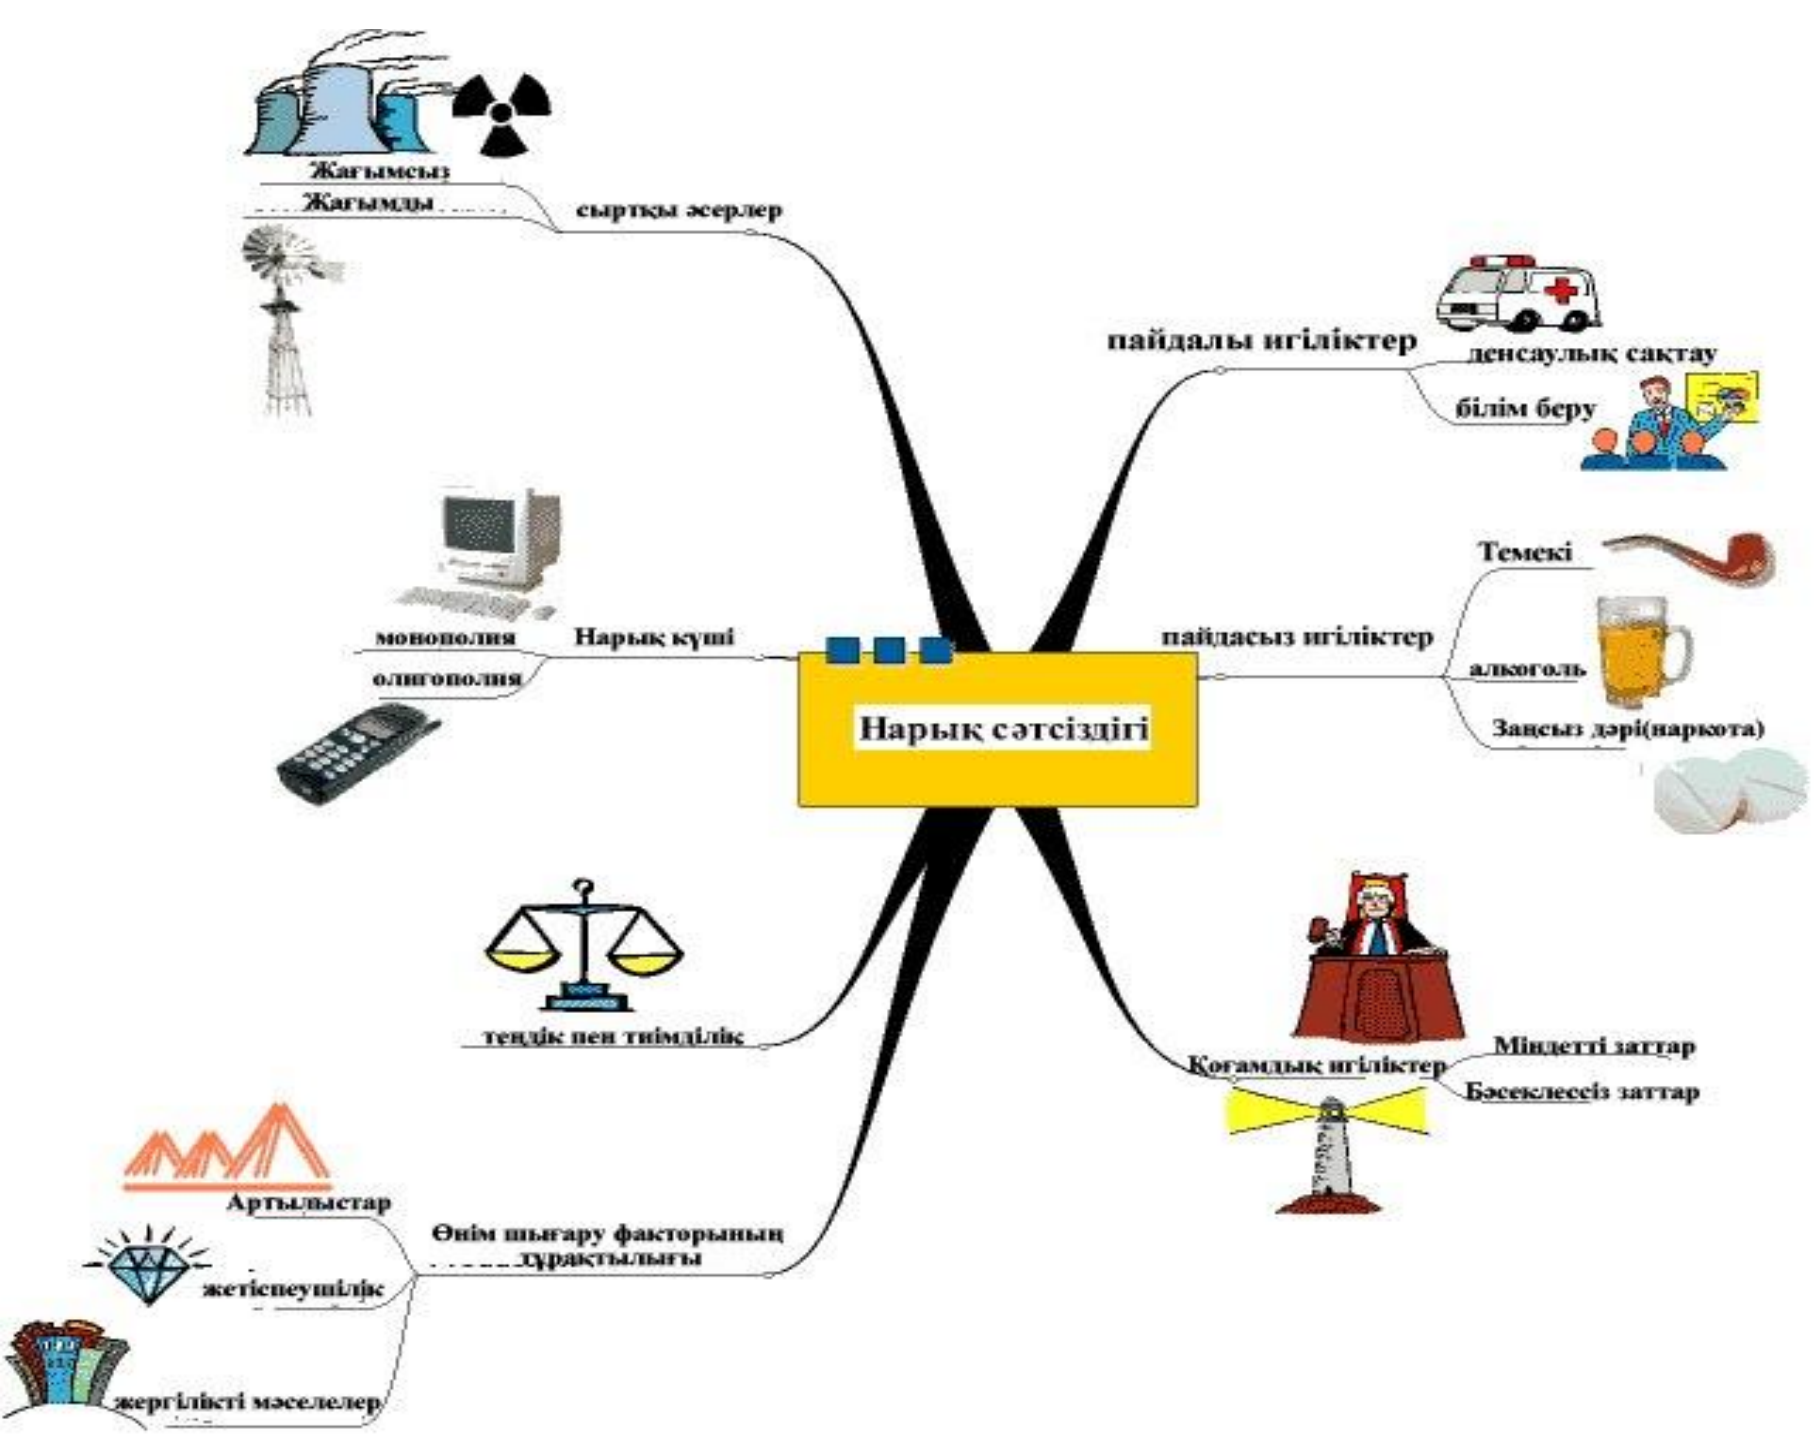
Нарық сәтсіздігі

сыртқы әсерлер
Жағымсыз
Жағымды

пайдалы игіліктер
денсаулық сақтау
білім беру

Нарық күші
монополия
олигополия

пайдасыз игіліктер
Темекі
алкоголь
Заңсыз дәрі(наркота)

теңдік пен тиімділік

Қоғамдық игіліктер
Міндетті заттар
Бәсеклессіз заттар

Өнім шығару факторының тұрақтылығы
Артылыстар
жетіспеушілік
жергілікті мәселелер